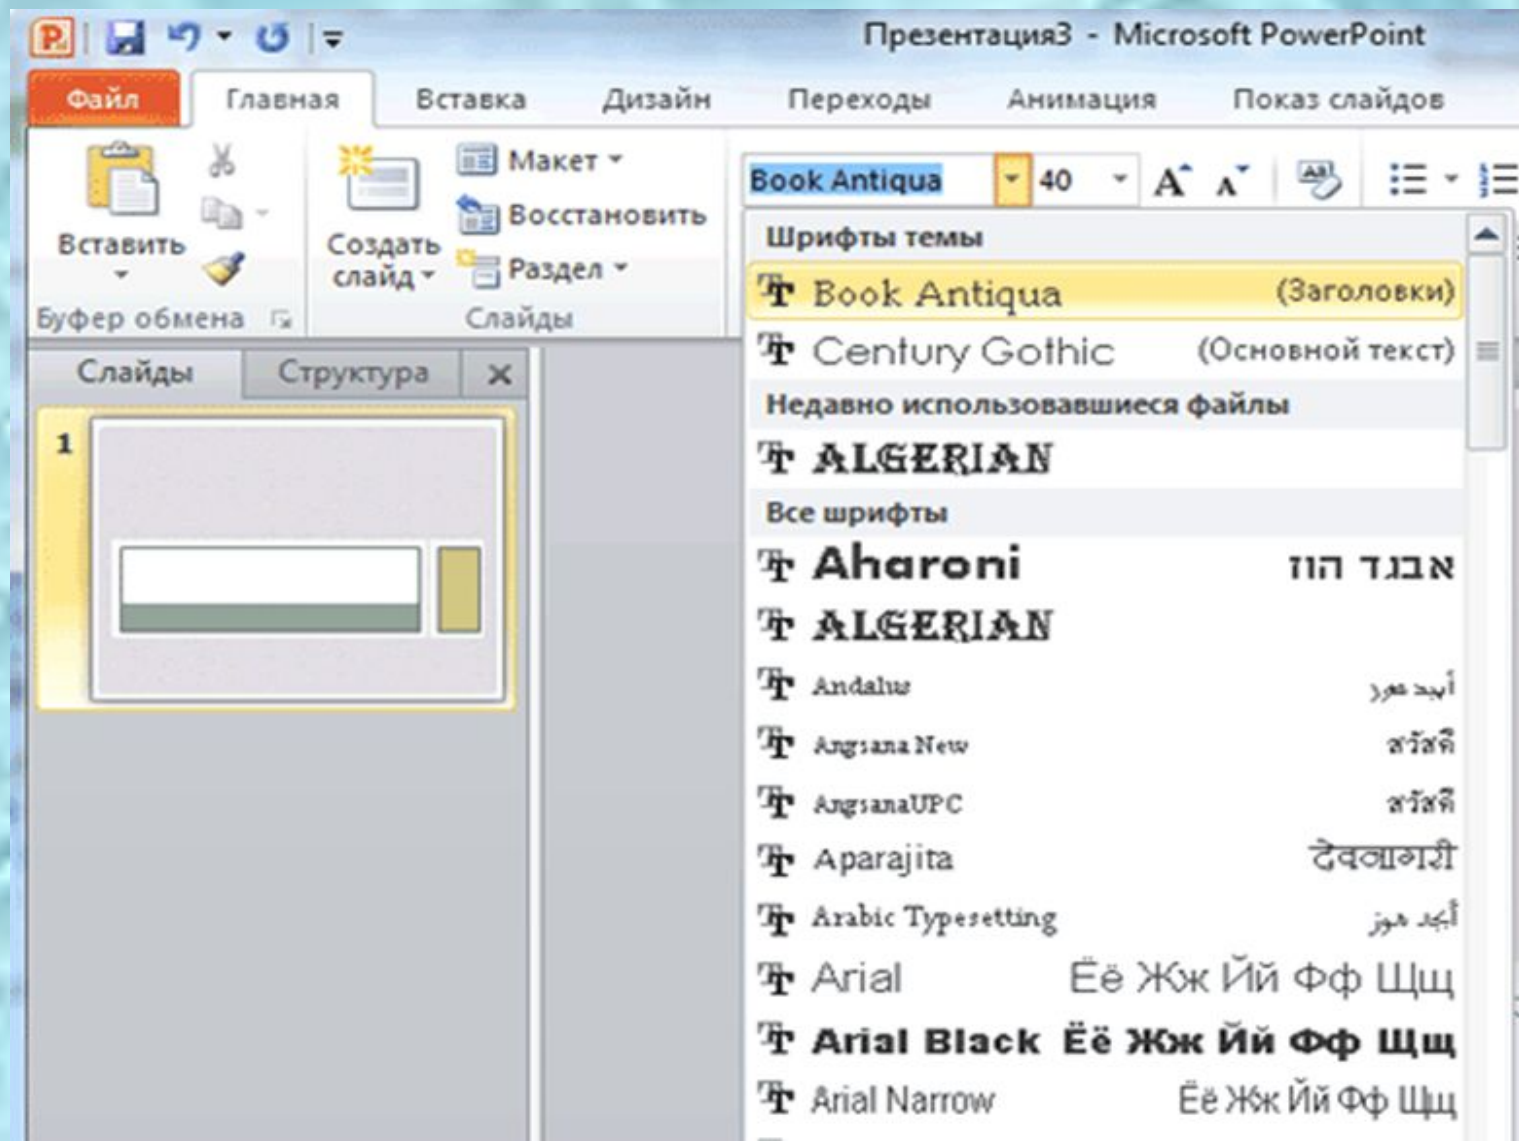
Презентация3 - Microsoft PowerPoint

Файл
Главная
Вставка
Дизайн
Переходы
Анимация
Показ слайдов

Вставить
Буфер обмена
Создать слайд
Макет
Восстановить
Раздел
Слайды

Book Antiqua
40

Слайды
Структура
1

Шрифты темы
Book Antiqua (Заголовки)
Century Gothic (Основной текст)
Недавно использовавшиеся файлы
ALGERIAN
Все шрифты
Aharoni אבגד הוז
ALGERIAN
Andalus أبجد هوز
Angsana New สวัสดี
AngsanaUPC สวัสดี
Aparajita देवनागरी
Arabic Typesetting أبجد هوز
Arial Ёё Жж Йй Фф Щщ
Arial Black Ёё Жж Йй Фф Щщ
Arial Narrow Ёё Жж Йй Фф Щщ